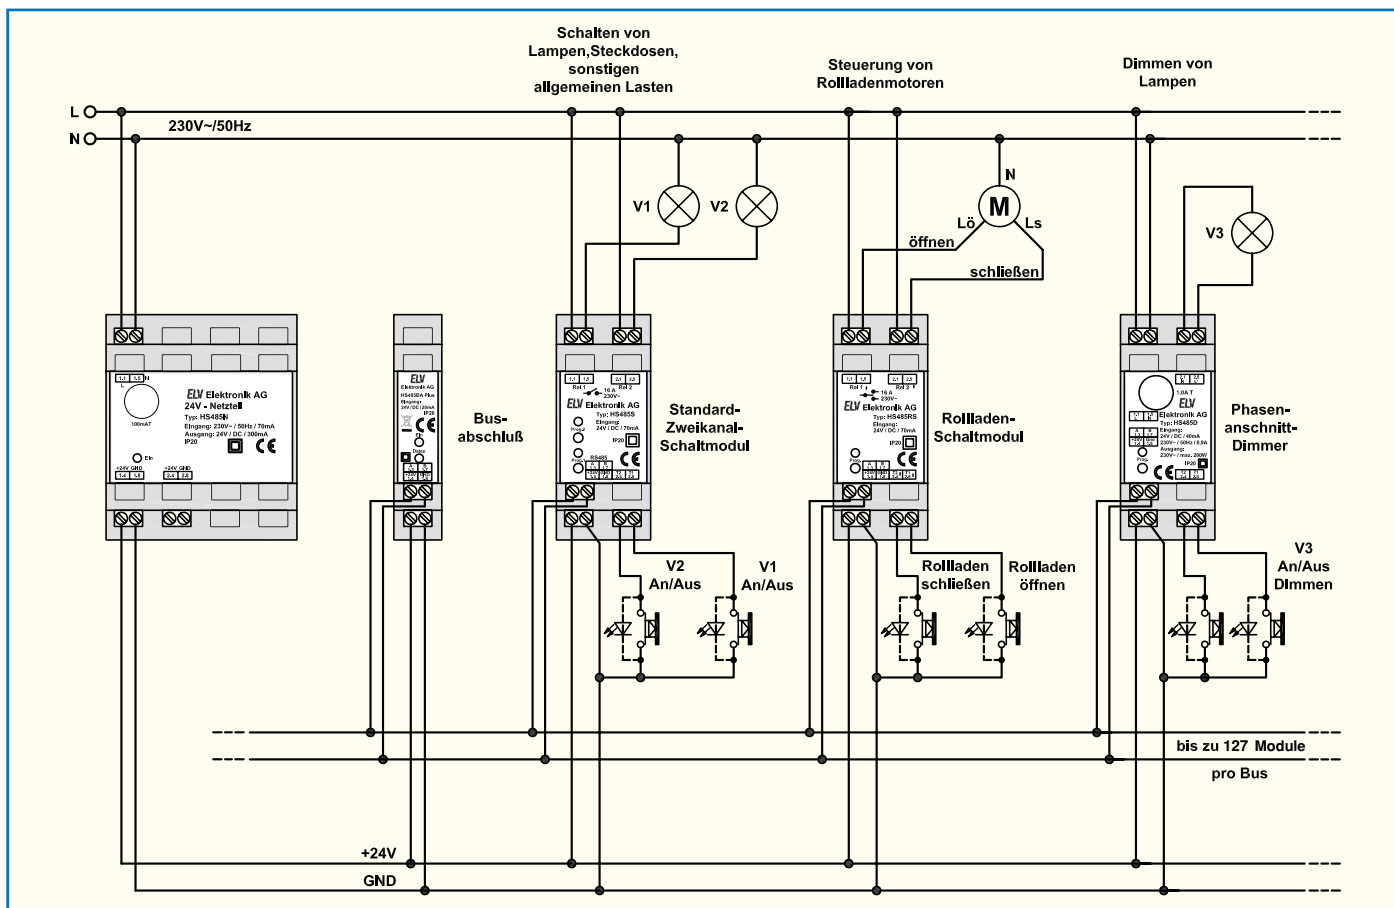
Schalten von Lampen,Steckdosen, sonstigen allgemeinen Lasten

Steuerung von Rollladenmotoren

Dimmen von Lampen

L

N

230V~/50Hz

V1

V2

M

N

Lö

Ls

öffnen

schließen

V3

ELV Elektronik AG
24V - Netzteil
Typ: HS485N
Eingang: 230V~ / 50Hz / 70mA
Ausgang: 24V / DC / 300mA
IP20

100mAT

Ein

+24V GND

+24V GND

ELV Elektronik AG
HS485BA Plus

Bus-abschluß

Rel 1

Rel 2

16 A 230V~

ELV Elektronik AG
Typ: HS485S
Eingang: 24V / DC / 70mA
IP20

Prog

RS485

Standard-Zweikanal-Schaltmodul

Rel 1

Rel 2

16 A 230V~

ELV Elektronik AG
Typ: HS485RS
Eingang: 24V / DC / 70mA
IP20

Rollladen-Schaltmodul

1,0A T

ELV Elektronik AG
Typ: HS485D
Eingang: 24V / DC / 40mA
Ausgang: 230V~ / 50Hz / 0,9A
230V~ / max. 200W
IP20

Phasen-anschnitt-Dimmer

V2 An/Aus

V1 An/Aus

Rollladen schließen

Rollladen öffnen

V3 An/Aus Dimmen

bis zu 127 Module

pro Bus

+24V

GND